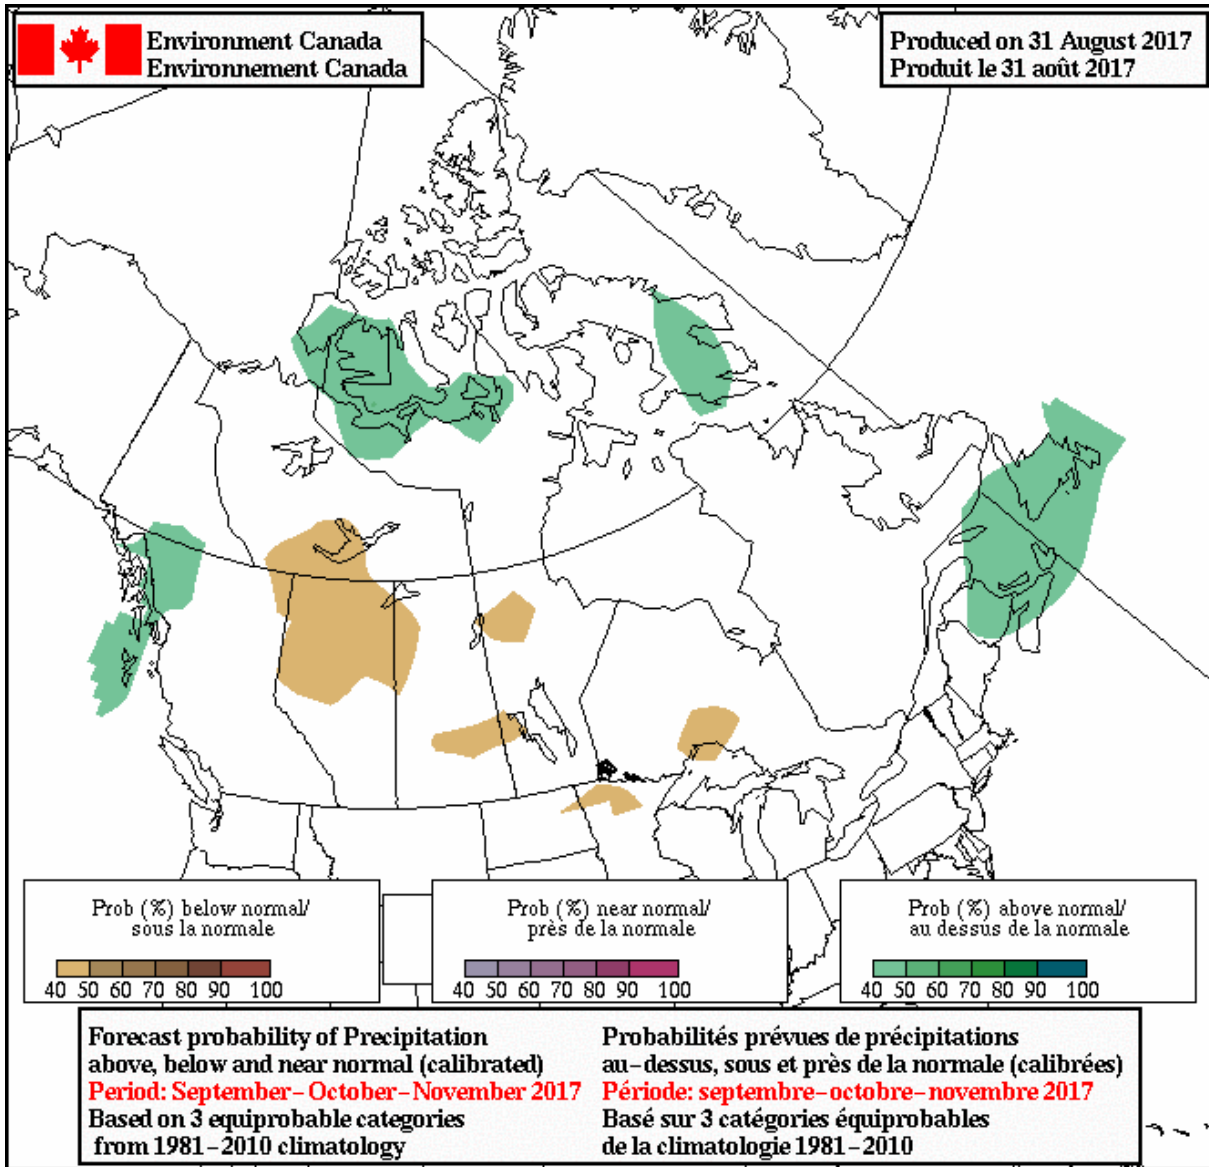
Environment Canada
Environnement Canada

Produced on 31 August 2017
Produit le 31 août 2017

Prob (%) below normal/
sous la normale

40 50 60 70 80 90 100

Prob (%) near normal/
près de la normale

40 50 60 70 80 90 100

Prob (%) above normal/
au dessus de la normale

40 50 60 70 80 90 100

Forecast probability of Precipitation
above, below and near normal (calibrated)
Period: September–October–November 2017
Based on 3 equiprobable categories
from 1981–2010 climatology

Probabilités prévues de précipitations
au-dessus, sous et près de la normale (calibrées)
Période: septembre–octobre–novembre 2017
Basé sur 3 catégories équiprobables
de la climatologie 1981–2010